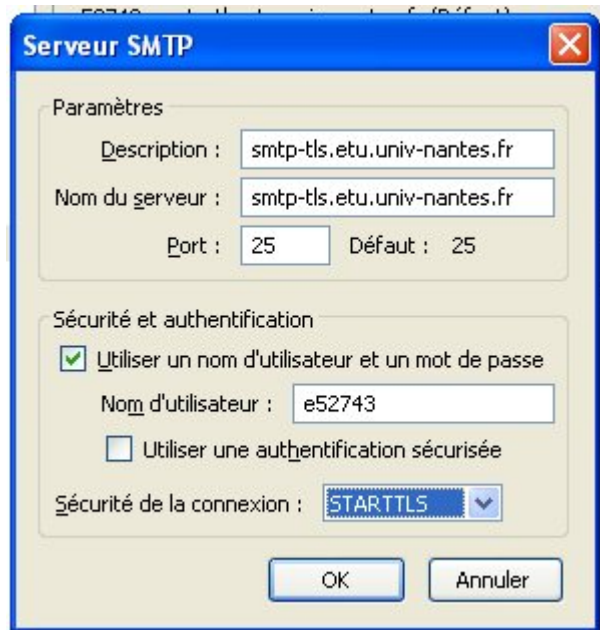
Serveur SMTP

Paramètres

Description : smtp-tls.etu.univ-nantes.fr

Nom du serveur : smtp-tls.etu.univ-nantes.fr

Port : 25 Défaut : 25

Sécurité et authentification

Utiliser un nom d'utilisateur et un mot de passe

Nom d'utilisateur : e52743

Utiliser une authentification sécurisée

Sécurité de la connexion : STARTTLS

OK Annuler